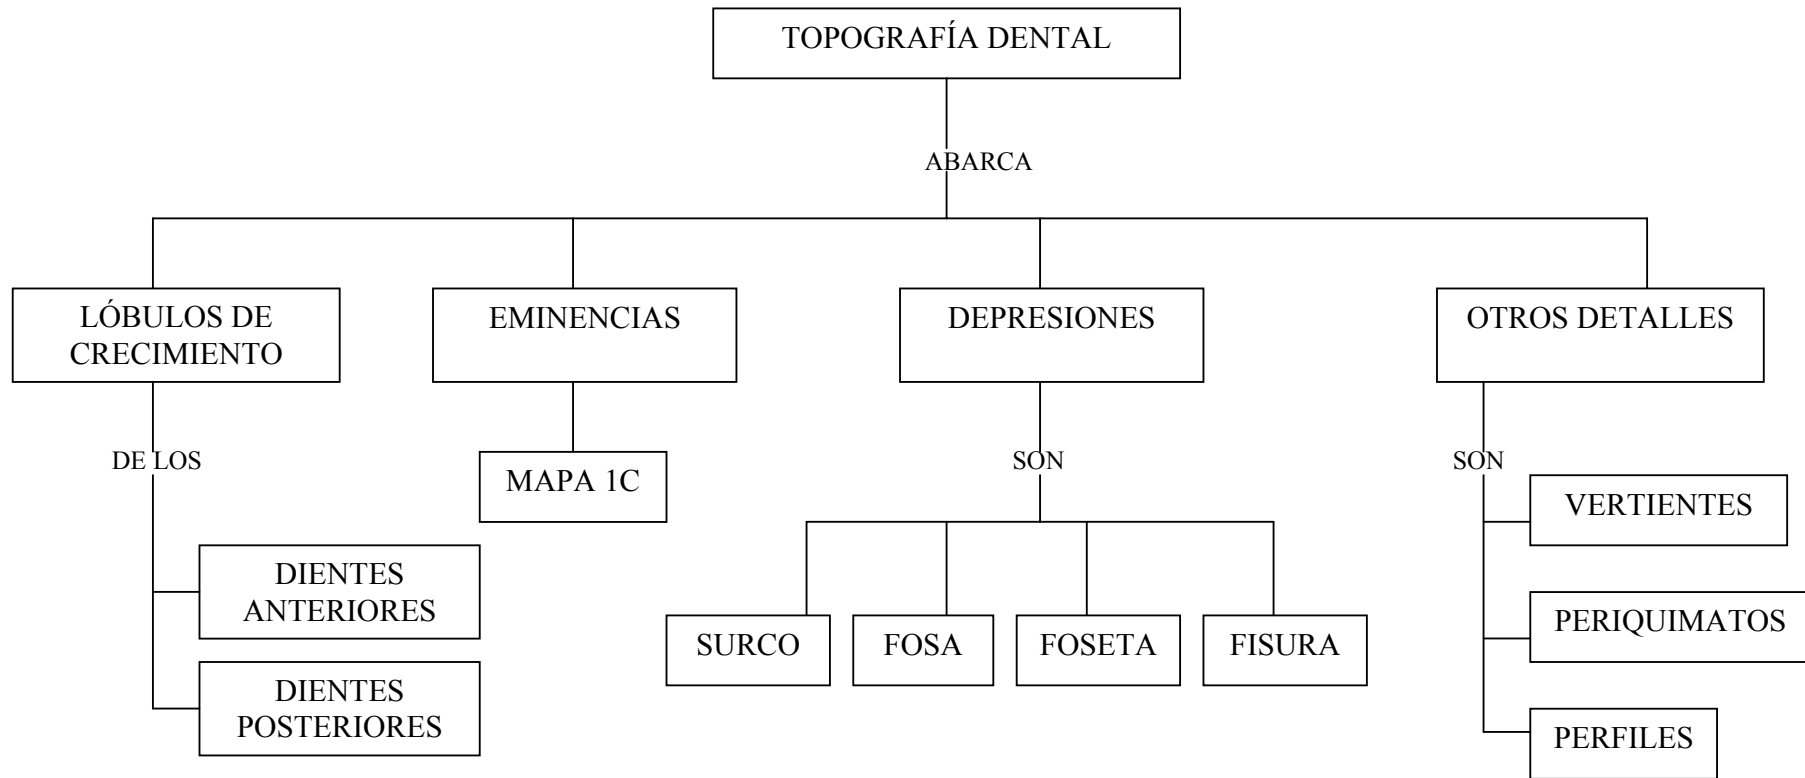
TOPOGRAFÍA DENTAL

ABARCA

LÓBULOS DE CRECIMIENTO

EMINENCIAS

DEPRESIONES

OTROS DETALLES

DE LOS

DIENTES ANTERIORES

DIENTES POSTERIORES

MAPA 1C

SON

SURCO

FOSA

FOSETA

FISURA

SON

VERTIENTES

PERIQUIMATOS

PERFILES